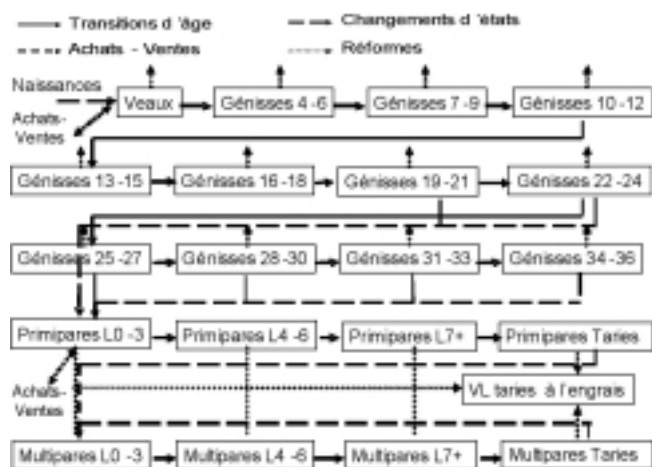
Transitions d 'âge
Changements d 'états
Achats - Ventes
Réformes

Naissances
Achats-Ventes
Veaux
Génisses 4 -6
Génisses 7 -9
Génisses 10 -12

Génisses 13 -15
Génisses 16 -18
Génisses 19 -21
Génisses 22 -24

Génisses 25 -27
Génisses 28 -30
Génisses 31 -33
Génisses 34 -36

Primipares L0 -3
Primipares L4 -6
Primipares L7+
Primipares Taries

Achats-Ventes
VL taries à l'engrais

Multipares L0 -3
Multipares L4 -6
Multipares L7+
Multipares Taries